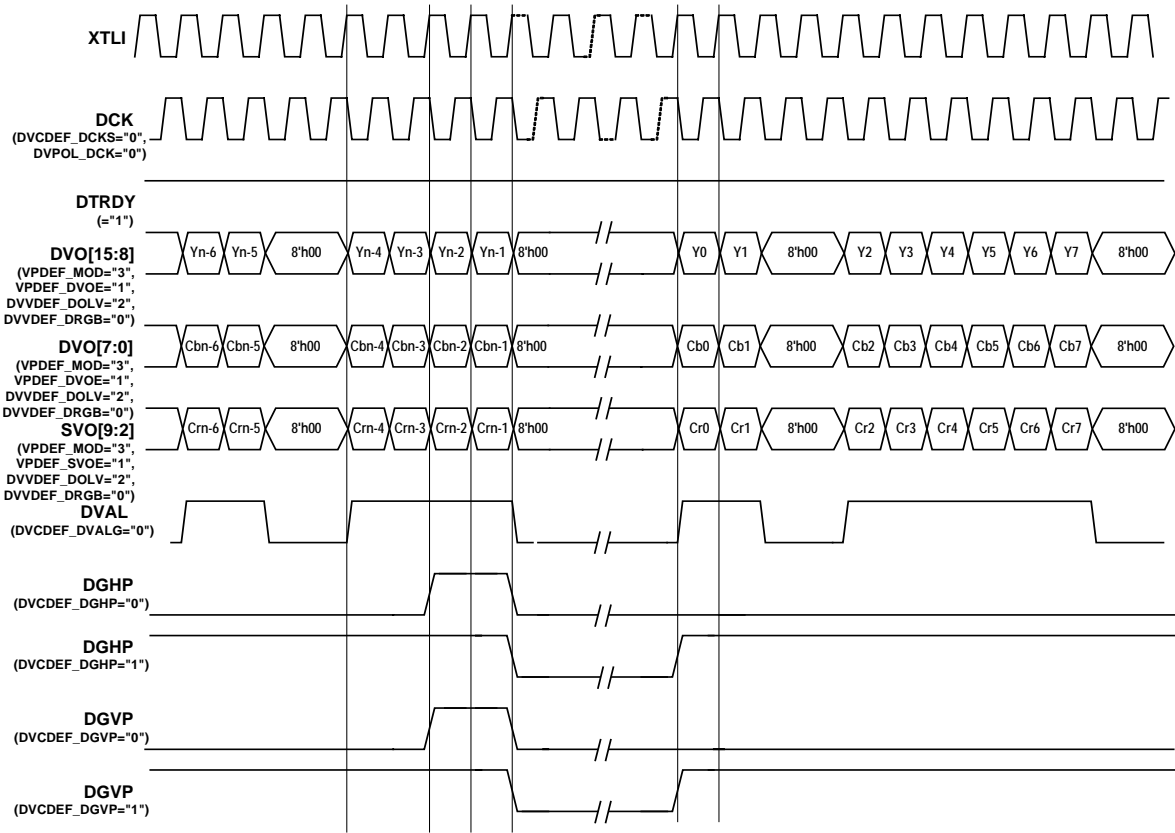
XTLI

DCK
(DVCDEF_DCKS="0",
DVPOL_DCK="0")

DTRDY
(="1")

DVO[15:8]
(VPDEF_MOD="3",
VPDEF_DVOE="1",
DVVDEF_DOLV="2",
DVVDEF_DRGB="0")

Yn-6 Yn-5 8'h00 Yn-4 Yn-3 Yn-2 Yn-1 8'h00 Y0 Y1 8'h00 Y2 Y3 Y4 Y5 Y6 Y7 8'h00

DVO[7:0]
(VPDEF_MOD="3",
VPDEF_DVOE="1",
DVVDEF_DOLV="2",
DVVDEF_DRGB="0")

Cbn-6 Cbn-5 8'h00 Cbn-4 Cbn-3 Cbn-2 Cbn-1 8'h00 Cb0 Cb1 8'h00 Cb2 Cb3 Cb4 Cb5 Cb6 Cb7 8'h00

SVO[9:2]
(VPDEF_MOD="3",
VPDEF_SVOE="1",
DVVDEF_DOLV="2",
DVVDEF_DRGB="0")

Crn-6 Crn-5 8'h00 Crn-4 Crn-3 Crn-2 Crn-1 8'h00 Cr0 Cr1 8'h00 Cr2 Cr3 Cr4 Cr5 Cr6 Cr7 8'h00

DVAL
(DVCDEF_DVALG="0")

DGHP
(DVCDEF_DGHP="0")

DGHP
(DVCDEF_DGHP="1")

DGVP
(DVCDEF_DGVP="0")

DGVP
(DVCDEF_DGVP="1")